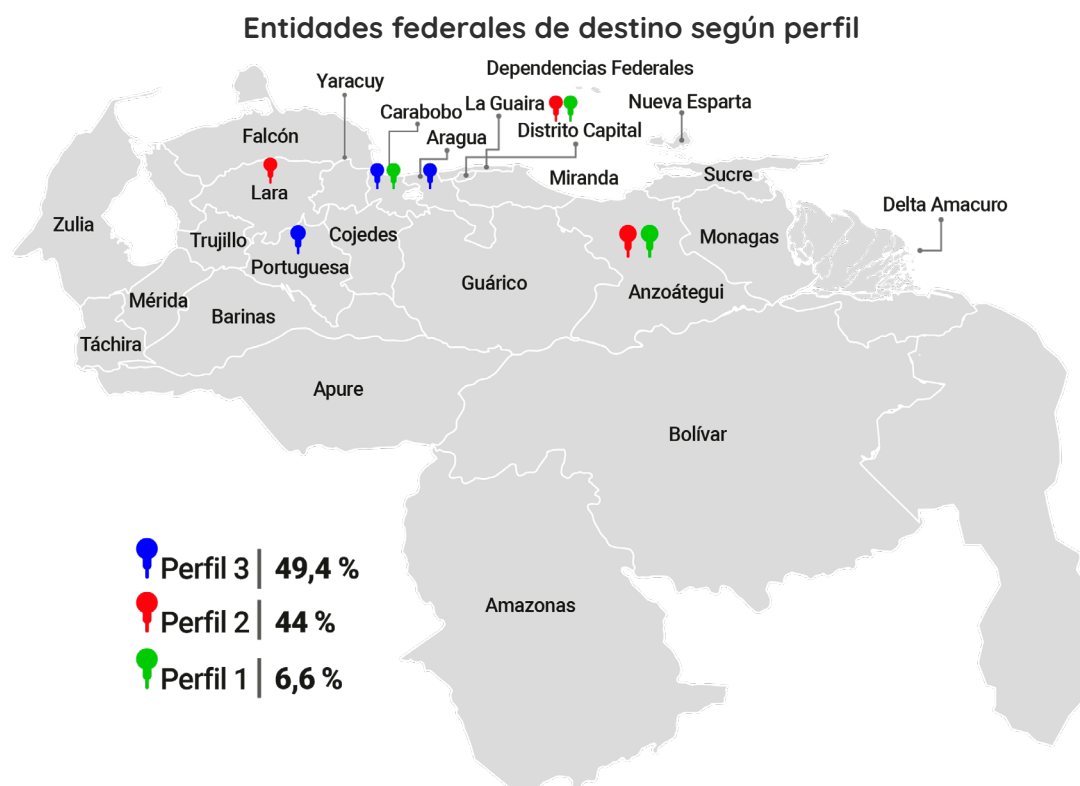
Entidades federales de destino según perfil

Dependencias Federales
Yaracuy
La Guaira
Nueva Esparta
Carabobo
Distrito Capital
Falcón
Aragua
Lara
Miranda
Sucre
Delta Amacuro
Zulia
Trujillo
Cojedes
Monagas
Portuguesa
Guárico
Anzoátegui
Mérida
Barinas
Táchira
Apure
Bolívar
Amazonas

Perfil 3 | 49,4 %
Perfil 2 | 44 %
Perfil 1 | 6,6 %